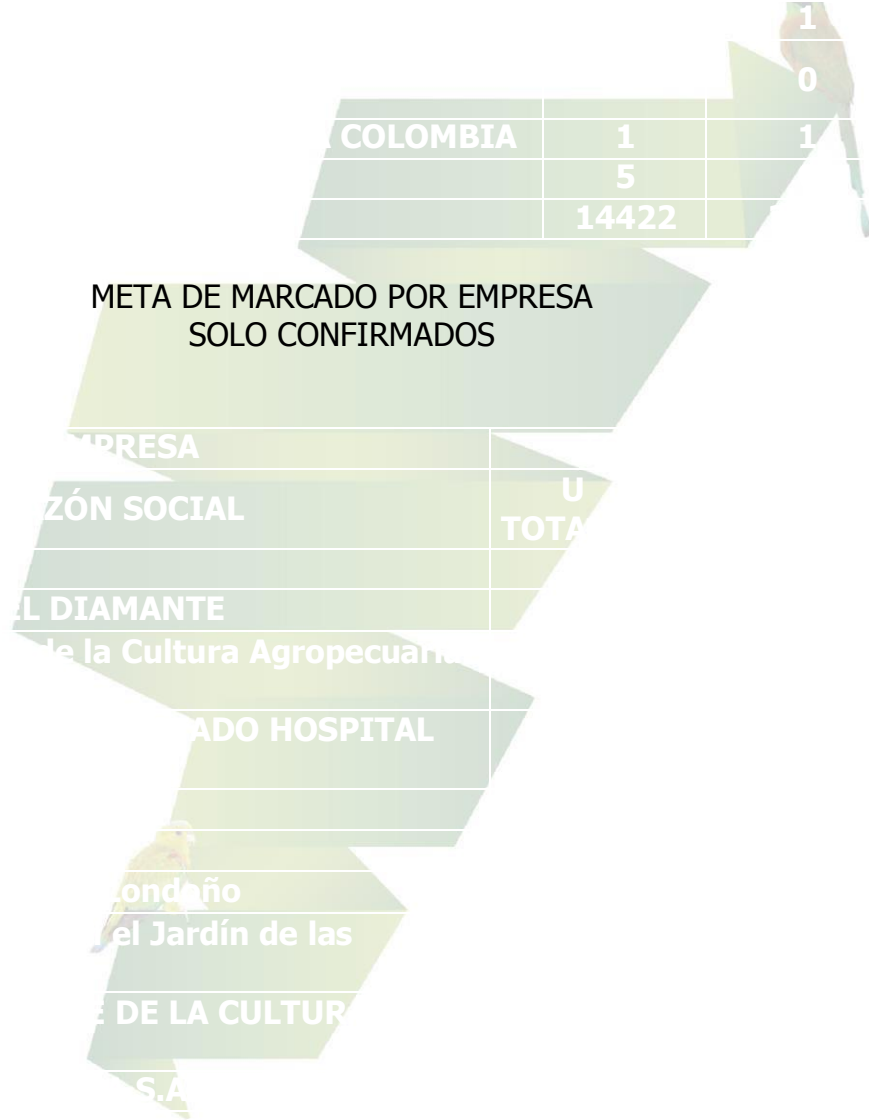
1

0

| COLOMBIA | 1 | 1 |
|---|---|---|
| | 5 | |
| | 14422 | |

META DE MARCADO POR EMPRESA
SOLO CONFIRMADOS

| PRESA | |
|---|---|
| ZÓN SOCIAL | U TOTA |
| | |
| L DIAMANTE | |
| le la Cultura Agropecuar | |
| ADO HOSPITAL | |
| | |
| | |
| ondaño | |
| el Jardín de las | |
| DE LA CULTUR | |
| S.A | |